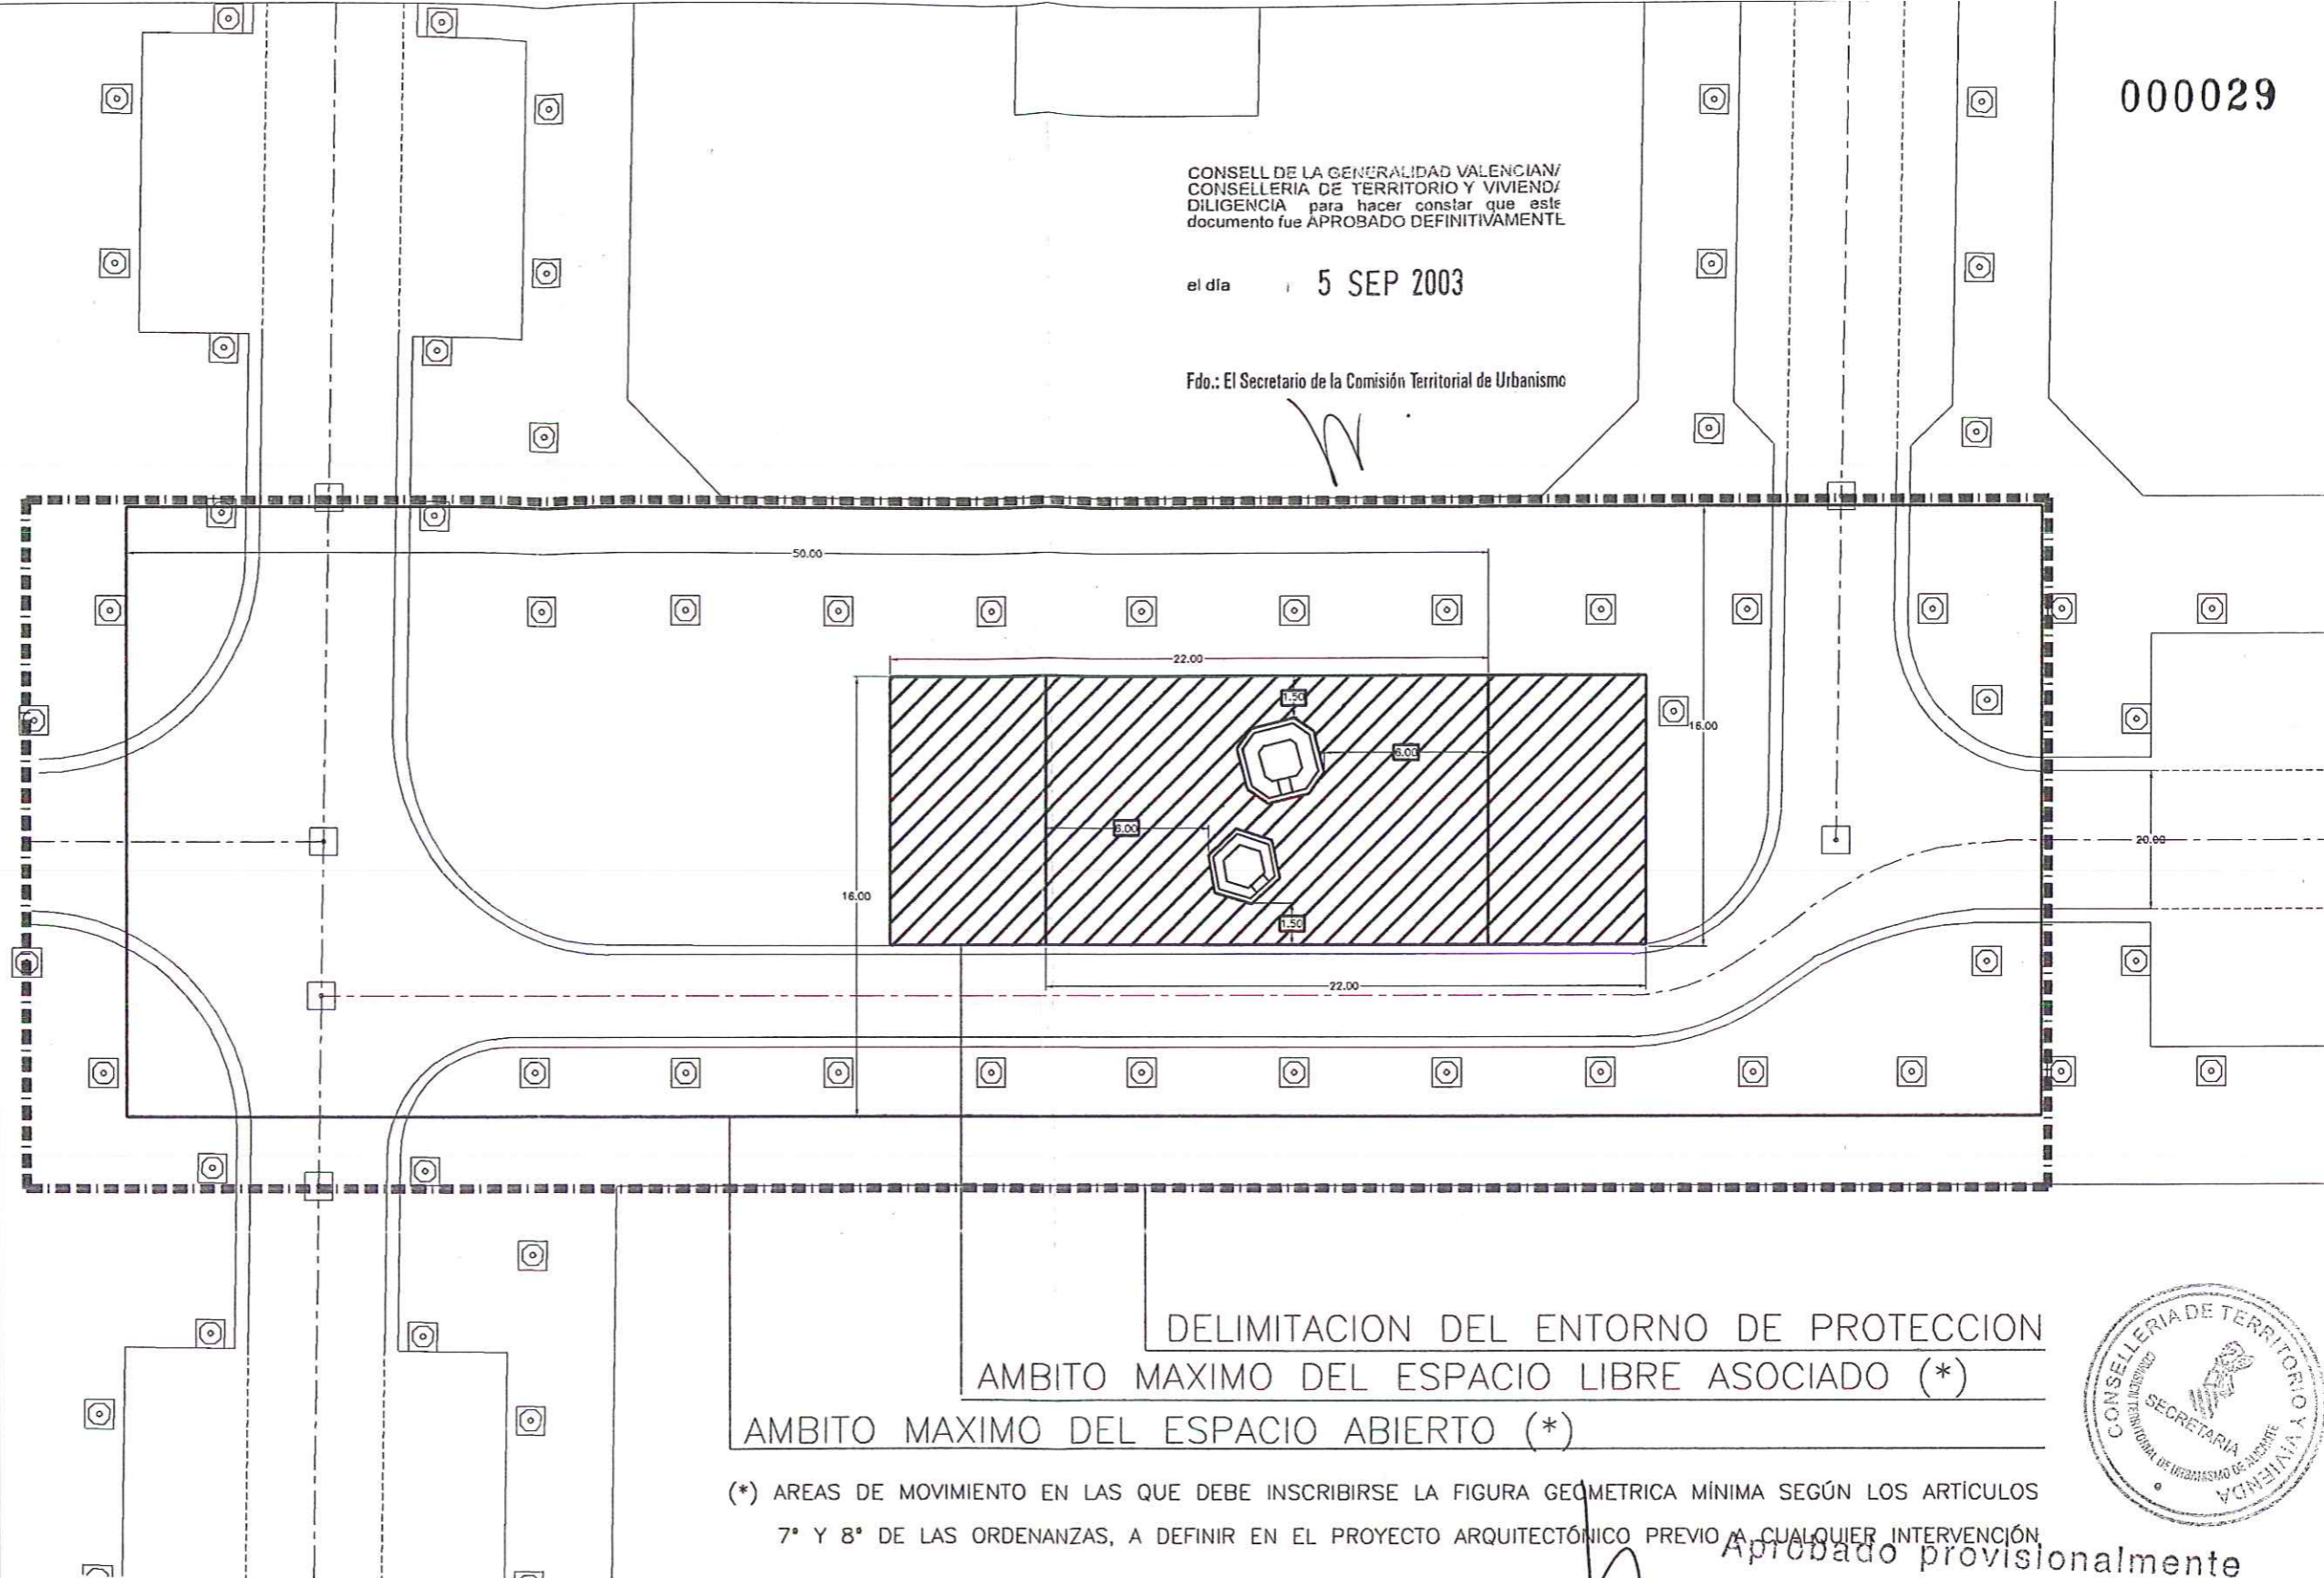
000029

CONSELL DE LA GENERALIDAD VALENCIANA
CONSELLERIA DE TERRITORIO Y VIVIENDA
DILIGENCIA para hacer constar que este documento fue APROBADO DEFINITIVAMENTE

el día 5 SEP 2003

Fdo.: El Secretario de la Comisión Territorial de Urbanismo

50.00

22.00

1.50

6.00

16.00

6.00

16.00

1.50

20.00

22.00

DELIMITACION DEL ENTORNO DE PROTECCION

AMBITO MAXIMO DEL ESPACIO LIBRE ASOCIADO (*)

AMBITO MAXIMO DEL ESPACIO ABIERTO (*)

(*) AREAS DE MOVIMIENTO EN LAS QUE DEBE INSCRIBIRSE LA FIGURA GEOMETRICA MÍNIMA SEGÚN LOS ARTÍCULOS 7° Y 8° DE LAS ORDENANZAS, A DEFINIR EN EL PROYECTO ARQUITECTÓNICO PREVIO A CUALQUIER INTERVENCIÓN

CONSELLERIA DE TERRITORIO Y VIVIENDA
COMISIÓN TERRITORIAL DE URBANISMO DE ALICANTE
SECRETARIA

Aprobado provisionalmente